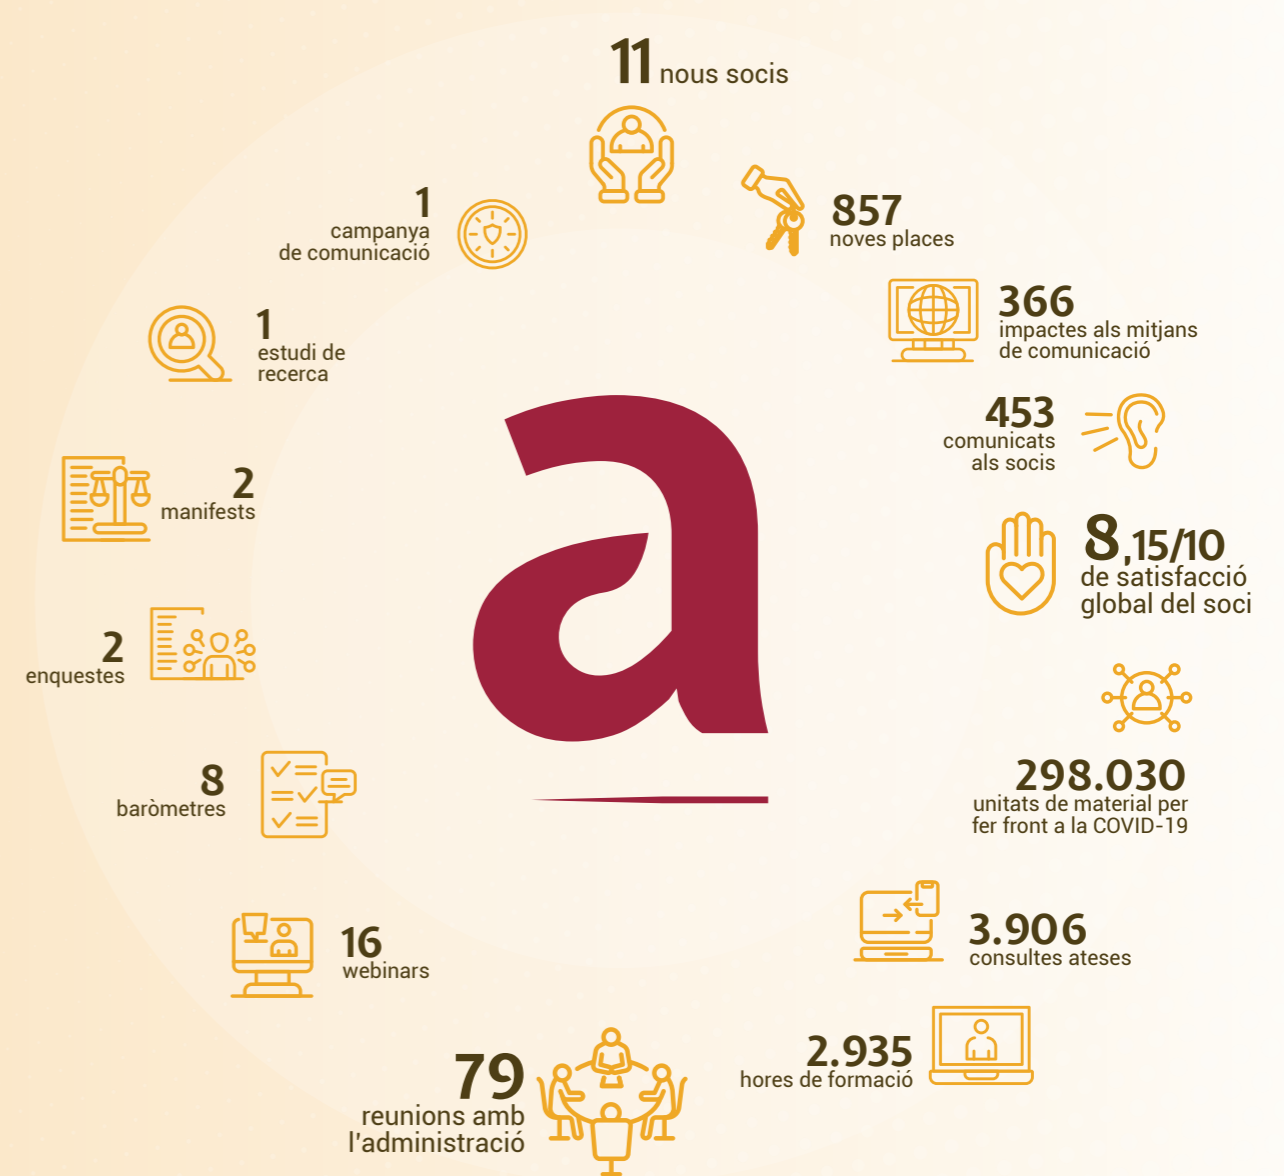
11 nous socis

857 noves places

366 impactes als mitjans de comunicació

453 comunicats als socis

8,15/10 de satisfacció global del soci

298.030 unitats de material per fer front a la COVID-19

3.906 consultes ateses

2.935 hores de formació

79 reunions amb l'administració

16 webinars

8 baròmetres

2 enquestes

2 manifests

1 estudi de recerca

1 campanya de comunicació

a